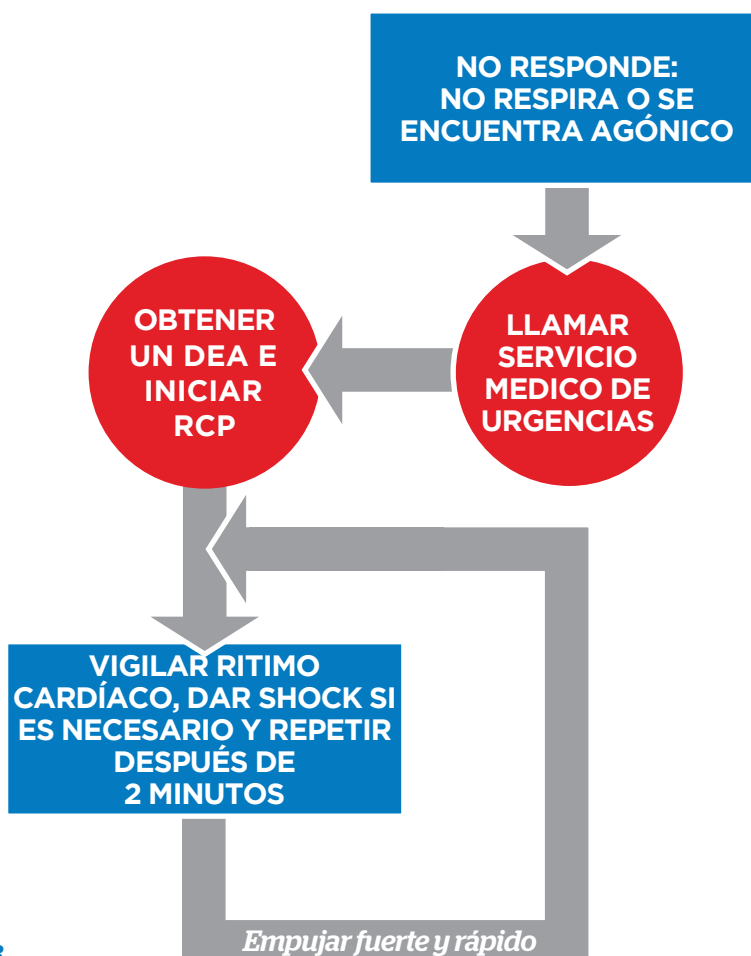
NO RESPONDE:
NO RESPIRA O SE ENCUENTRA AGÓNICO

LLAMAR SERVICIO MEDICO DE URGENCIAS

OBTENER UN DEA E INICIAR RCP

VIGILAR RITIMO CARDÍACO, DAR SHOCK SI ES NECESARIO Y REPETIR DESPUÉS DE 2 MINUTOS

Empujar fuerte y rápido